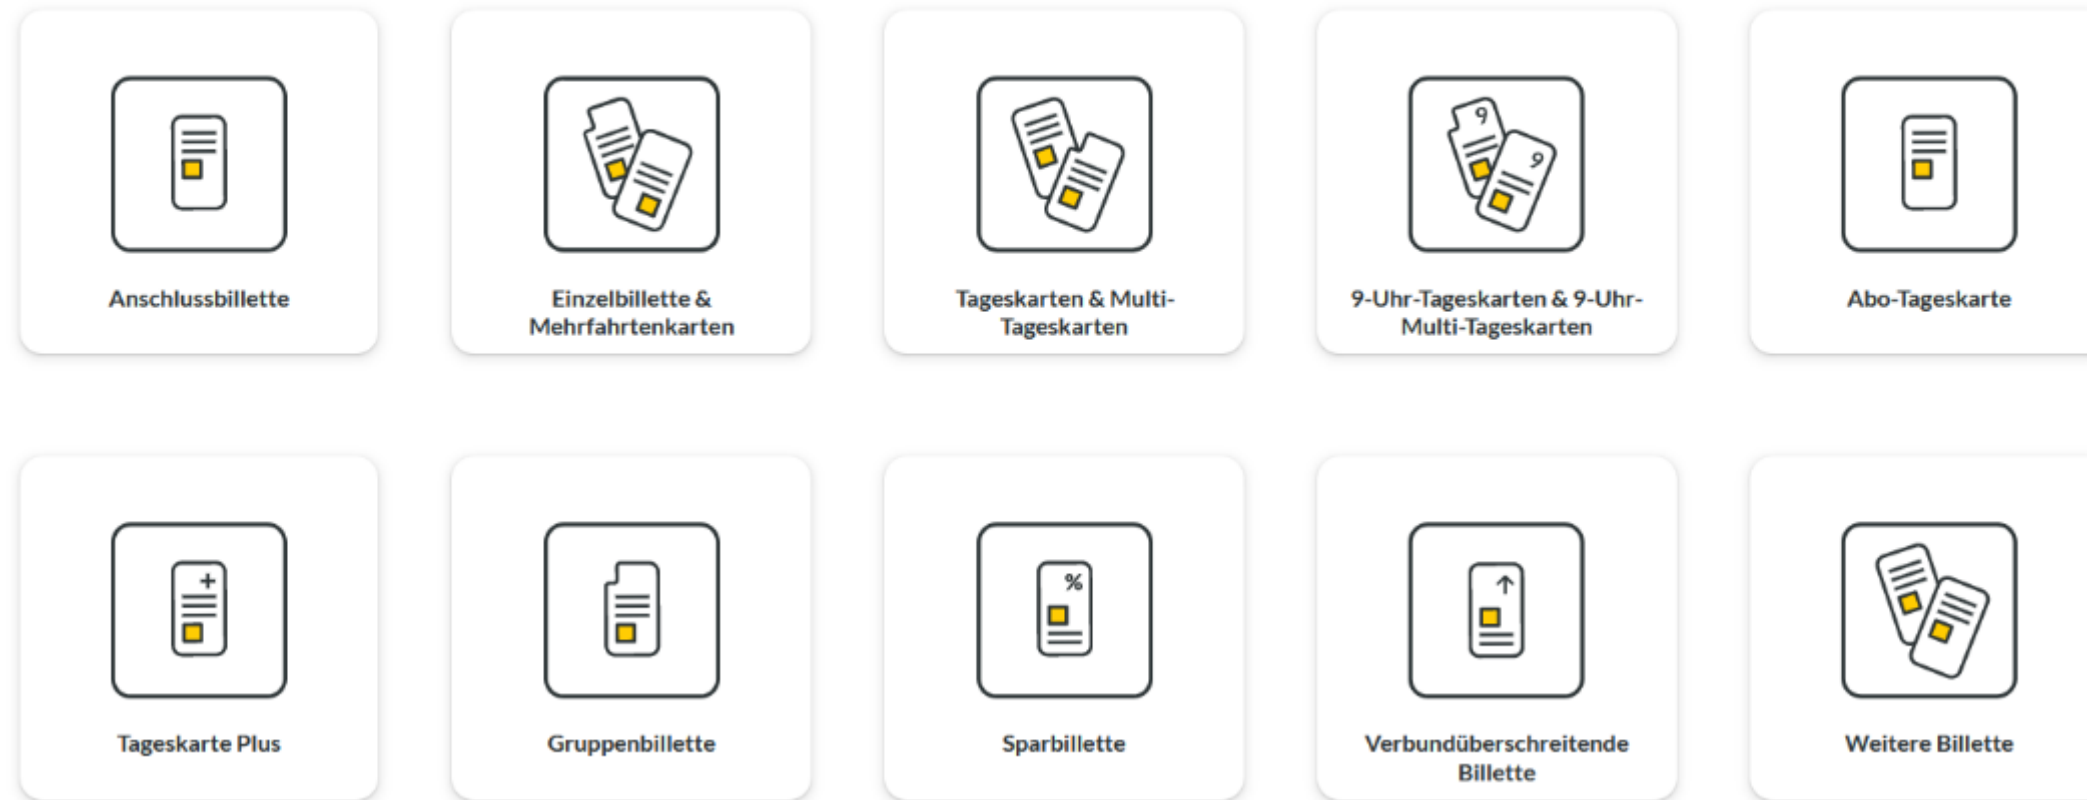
Anschlussbillette

Einzelbillette & Mehrfahrtenkarten

Tageskarten & Multi-Tageskarten

9
9
9-Uhr-Tageskarten & 9-Uhr-Multi-Tageskarten

Abo-Tageskarte

+
Tageskarte Plus

Gruppenbillette

%
Sparbillette

Verbundüberschreitende Billette

Weitere Billette